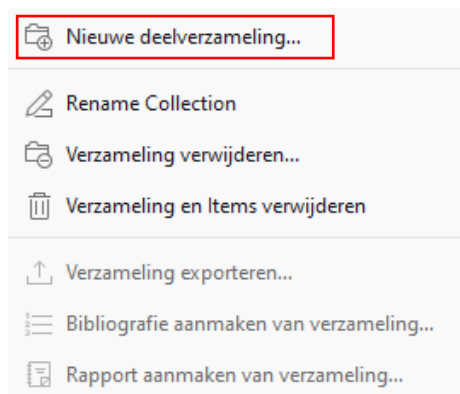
Nieuwe deelverzameling...

Rename Collection

Verzameling verwijderen...

Verzameling en Items verwijderen

Verzameling exporteren...

Bibliografie aanmaken van verzameling...

Rapport aanmaken van verzameling...